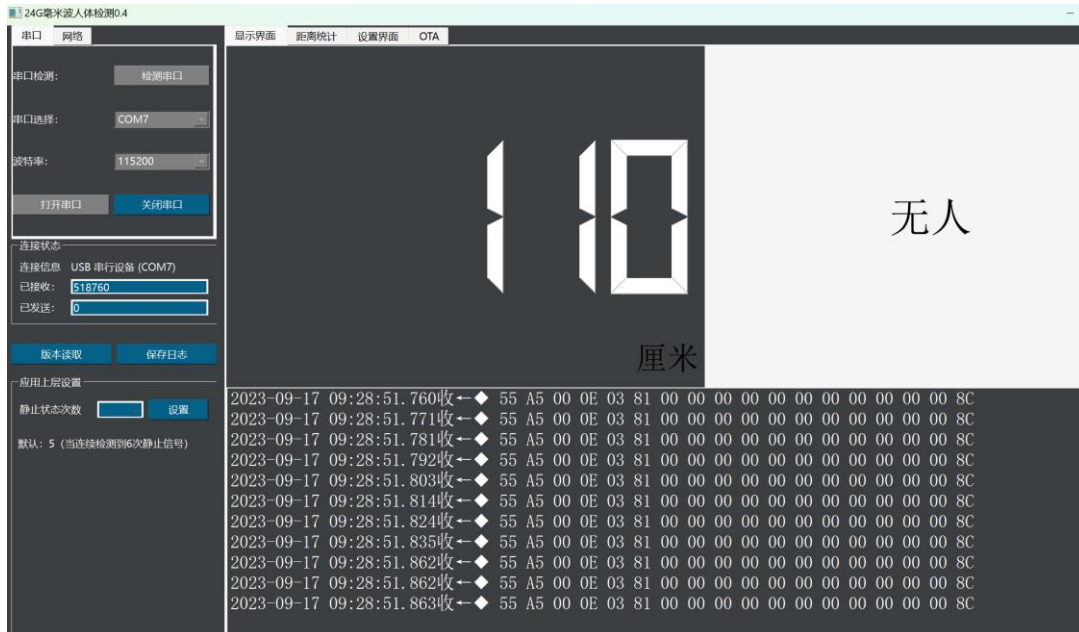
24G毫米波人体检测0.4

串口 网络

串口检测: 检测串口

串口选择: COM7

波特率: 115200

打开串口 关闭串口

连接状态
连接信息 USB 串行设备 (COM7)
已接收: 518760
已发送: 0

版本读取 保存日志

应用上层设置
静止状态次数 设置
默认: 5 (当连续检测到6次静止信号)

显示界面 距离统计 设置界面 OTA

110

厘米

无人

2023-09-17 09:28:51.760收←◆ 55 A5 00 0E 03 81 00 00 00 00 00 00 00 00 00 00 8C
2023-09-17 09:28:51.771收←◆ 55 A5 00 0E 03 81 00 00 00 00 00 00 00 00 00 00 8C
2023-09-17 09:28:51.781收←◆ 55 A5 00 0E 03 81 00 00 00 00 00 00 00 00 00 00 8C
2023-09-17 09:28:51.792收←◆ 55 A5 00 0E 03 81 00 00 00 00 00 00 00 00 00 00 8C
2023-09-17 09:28:51.803收←◆ 55 A5 00 0E 03 81 00 00 00 00 00 00 00 00 00 00 8C
2023-09-17 09:28:51.814收←◆ 55 A5 00 0E 03 81 00 00 00 00 00 00 00 00 00 00 8C
2023-09-17 09:28:51.824收←◆ 55 A5 00 0E 03 81 00 00 00 00 00 00 00 00 00 00 8C
2023-09-17 09:28:51.835收←◆ 55 A5 00 0E 03 81 00 00 00 00 00 00 00 00 00 00 8C
2023-09-17 09:28:51.862收←◆ 55 A5 00 0E 03 81 00 00 00 00 00 00 00 00 00 00 8C
2023-09-17 09:28:51.862收←◆ 55 A5 00 0E 03 81 00 00 00 00 00 00 00 00 00 00 8C
2023-09-17 09:28:51.863收←◆ 55 A5 00 0E 03 81 00 00 00 00 00 00 00 00 00 00 8C